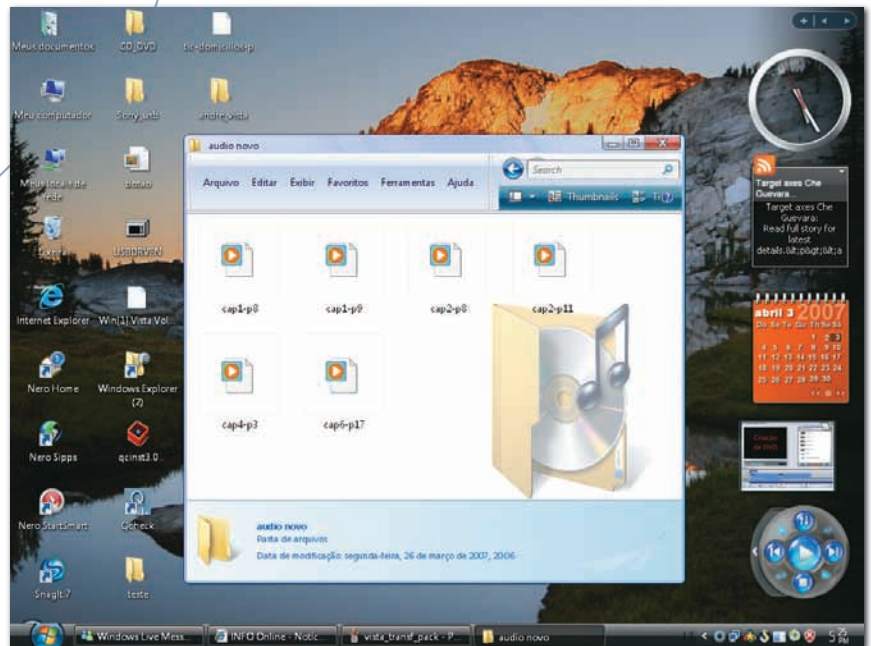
Meus documentos

CD_DVD

br-domicilios-p

Meu computador

Sony usb

andre_vista

Meus locais de rede

Lixeira

USBDRIVE

Internet Explorer

Win[1] Vista Vol...

Nero Home

Windows Explorer (2)

Nero Sipps

qcinst3.0

Nero StartSmart

Qcheck

SnagIt 7

teste

audio novo

Search

Arquivo Editar Exibir Favoritos Ferramentas Ajuda

Thumbnails

cap1-p8

cap1-p9

cap2-p8

cap2-p11

cap4-p3

cap6-p17

audio novo

Pasta de arquivos

Data de modificação: segunda-feira, 26 de março de 2007, 20:06

Target axes Che Guevara...

Target axes Che Guevara: Read full story for latest details.&lt;p&gt;&lt;a

abril 3 2007

Do Se Te Qu Qu Se Sá

1 2 3

4 5 6 7 8 9 10

11 12 13 14 15 16 17

18 19 20 21 22 23 24

25 26 27 28 29 30

Criação de DVD

Windows Live Mess...

INFO Online - Notíc...

vista_transf_pack - P...

audio novo